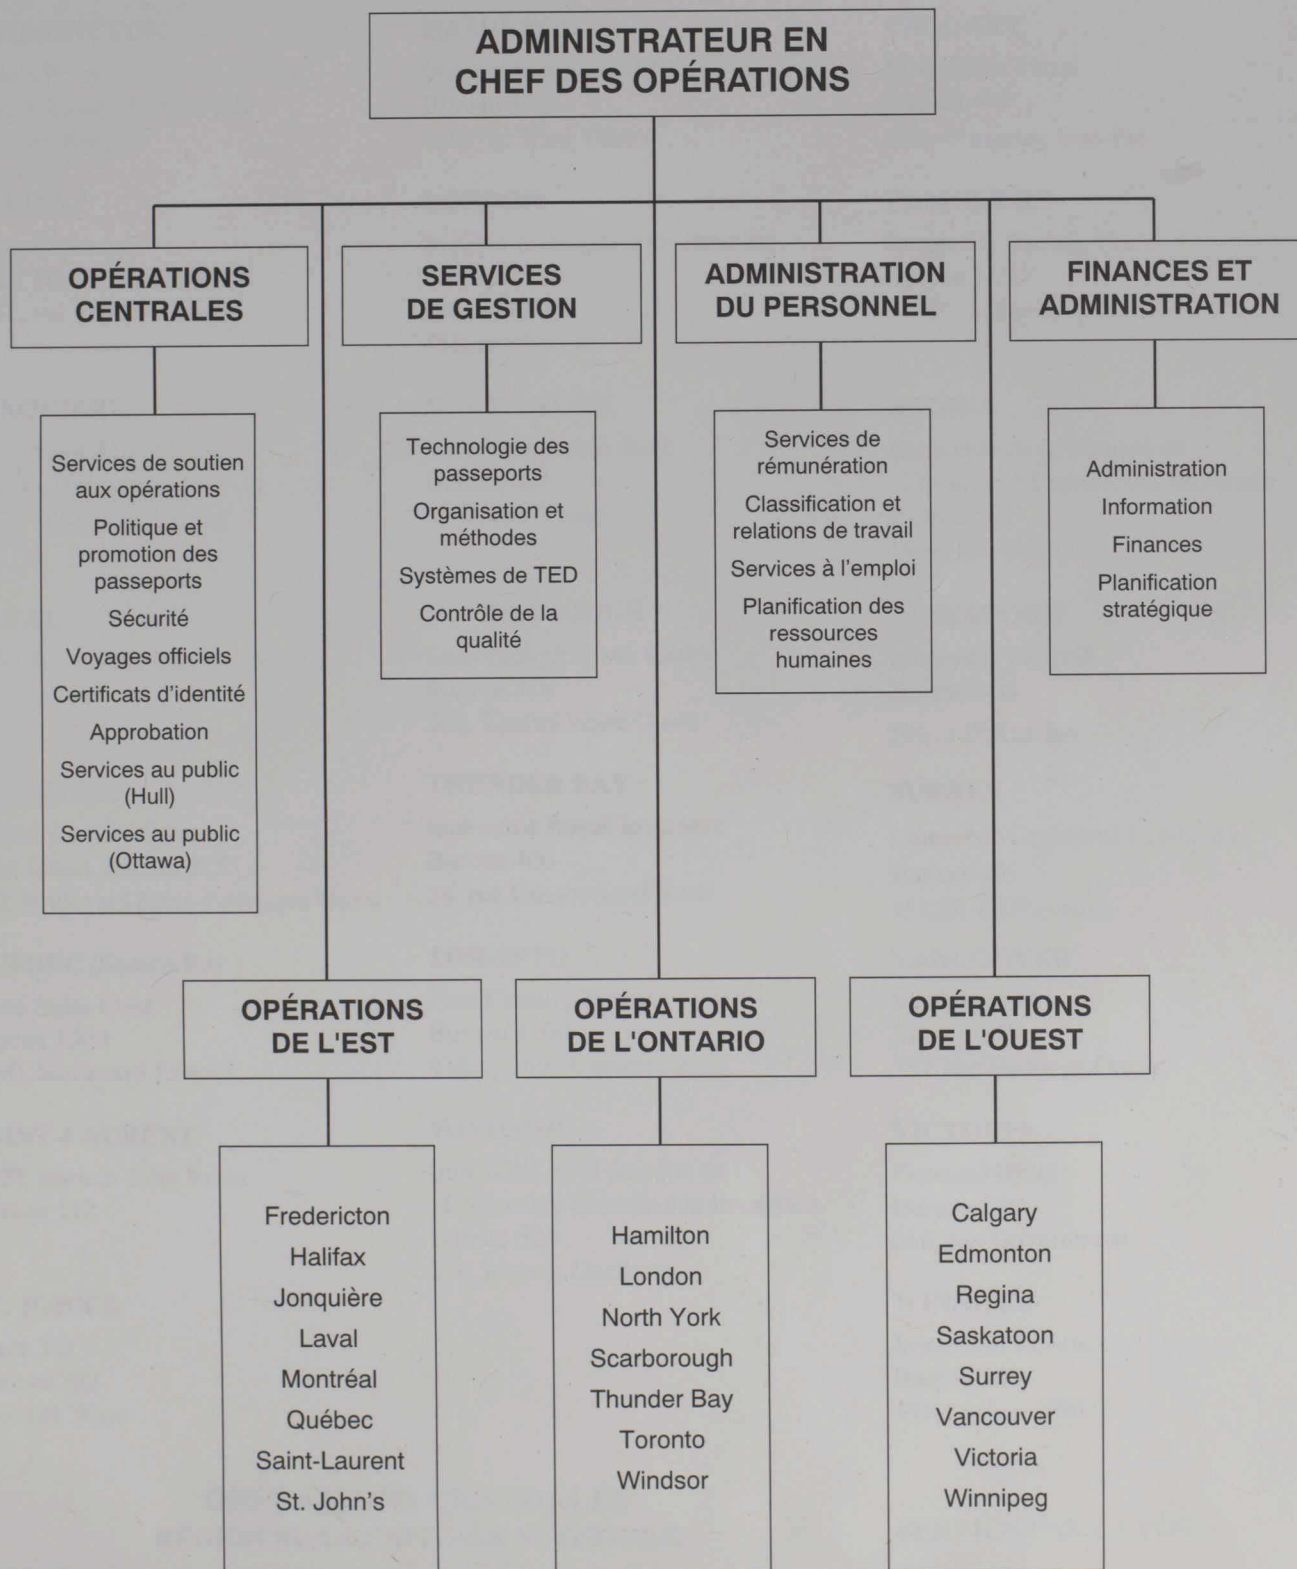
ADMINISTRATEUR EN CHEF DES OPÉRATIONS

OPÉRATIONS CENTRALES

Services de soutien aux opérations
Politique et promotion des passeports
Sécurité
Voyages officiels
Certificats d'identité
Approbation
Services au public (Hull)
Services au public (Ottawa)

SERVICES DE GESTION

Technologie des passeports
Organisation et méthodes
Systèmes de TED
Contrôle de la qualité

ADMINISTRATION DU PERSONNEL

Services de rémunération
Classification et relations de travail
Services à l'emploi
Planification des ressources humaines

FINANCES ET ADMINISTRATION

Administration
Information
Finances
Planification stratégique

OPÉRATIONS DE L'EST

Fredericton
Halifax
Jonquière
Laval
Montréal
Québec
Saint-Laurent
St. John's

OPÉRATIONS DE L'ONTARIO

Hamilton
London
North York
Scarborough
Thunder Bay
Toronto
Windsor

OPÉRATIONS DE L'OUEST

Calgary
Edmonton
Regina
Saskatoon
Surrey
Vancouver
Victoria
Winnipeg